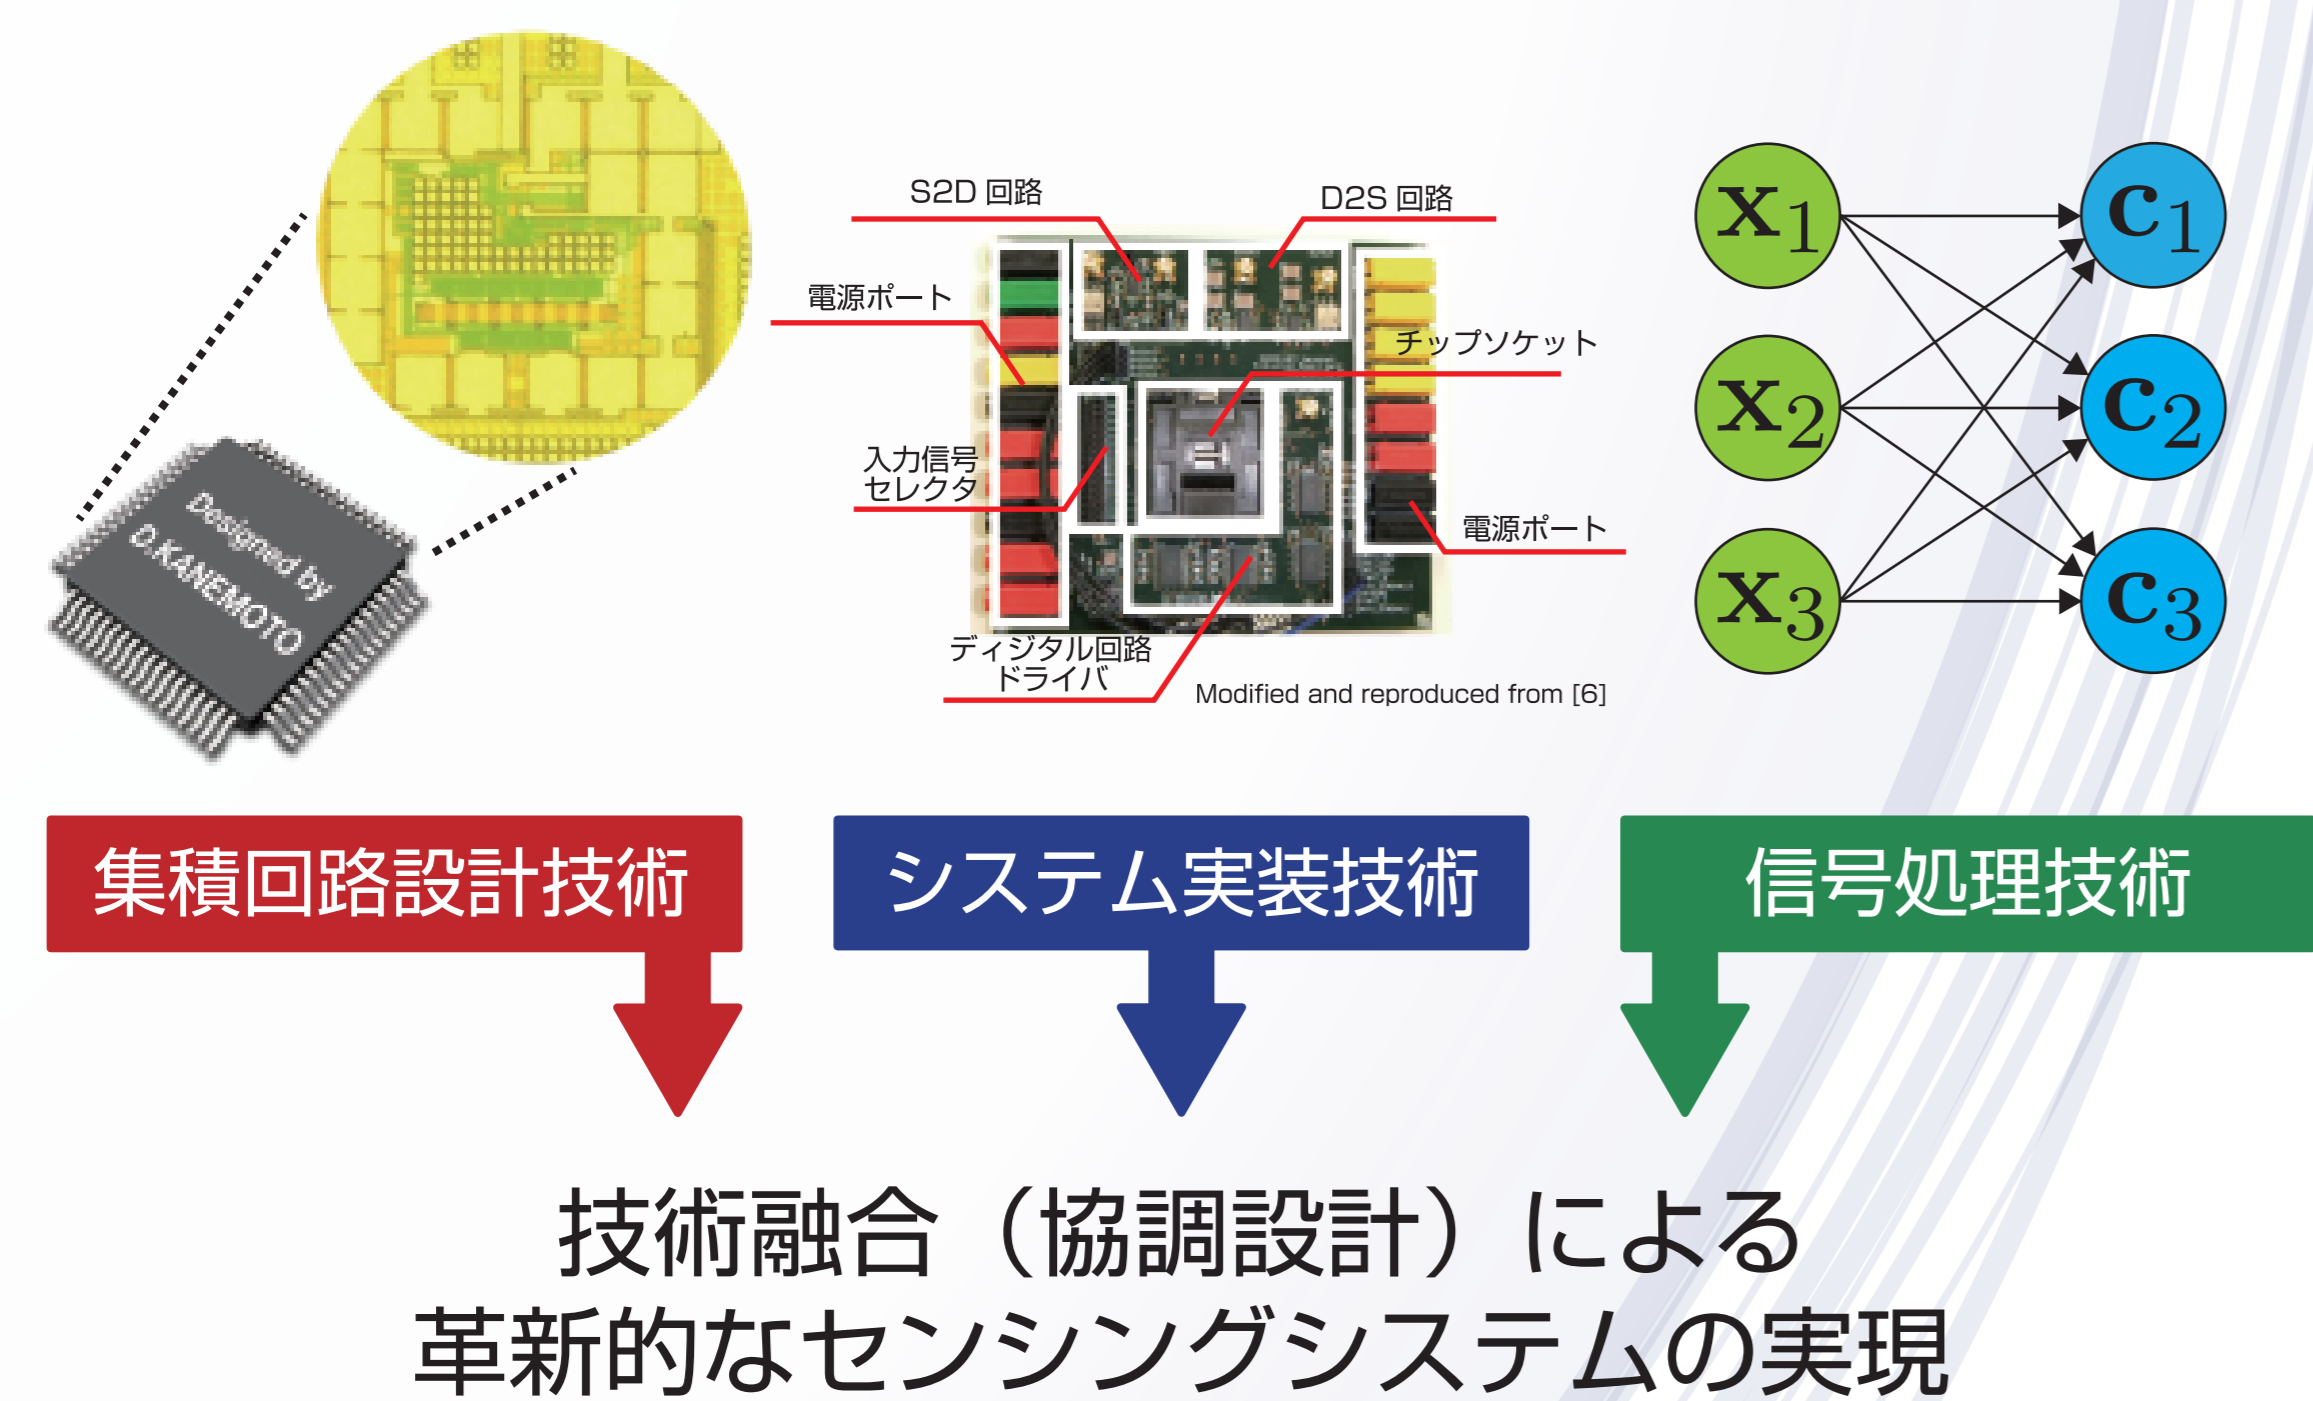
Designed by D.KANEMOTO

S2D 回路

D2S 回路

電源ポート

チップソケット

入力信号セレクタ

電源ポート

ディジタル回路ドライバ

Modified and reproduced from [6]

$x_1$ $x_2$ $x_3$

$c_1$ $c_2$ $c_3$

集積回路設計技術

システム実装技術

信号処理技術

技術融合（協調設計）による
革新的なセンシングシステムの実現